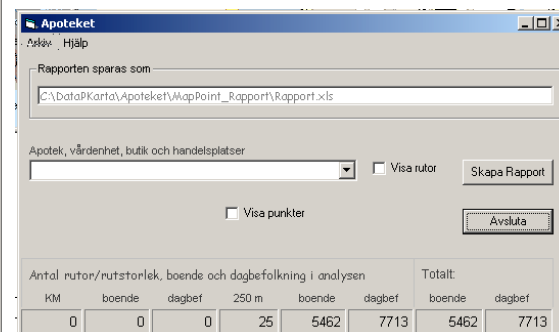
Apoteket
Arkiv Hjälp
Rapporten sparas som
C:\DataPKarta\Apoteket\MapPoint_Rapport\Rapport.xls
Apotek, vårdenhet, butik och handelsplatser
Visa rutor
Skapa Rapport
Visa punkter
Avsluta
Antal rutor/rutstorlek, boende och dagbefolkning i analysen
Totalt:

| KM | boende | dagbef | 250 m | boende | dagbef | boende | dagbef |
|---|---|---|---|---|---|---|---|
| 0 | 0 | 0 | 25 | 5462 | 7713 | 5462 | 7713 |